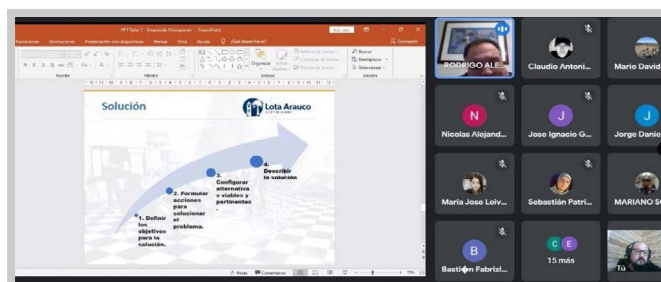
PPT Taller 1 - Desarrollo Principiante - PowerPoint

Transiciones Animaciones Presentación con diapositivas Revisar Vista Ayuda ¿Qué desea hacer? Compartir

Fuente Párrafo Dibujo Edición

Solución

Lota Arauco

1. Definir los objetivos para la solución.

2. Formular acciones para solucionar el problema.

3. Configurar alternativa viables y pertinentes.

4. Describir la solución

Notas Comentarios

RODRIGO ALE...

Claudio Antoni...

Mario David...

N
Nicolas Alejand...

J
Jose Ignacio G...

J
Jorge Danie...

Maria Jose Leiv...

Sebastián Patri...

MARIANO S...

B
Bastián Fabrizi...

C E
15 más

Tú